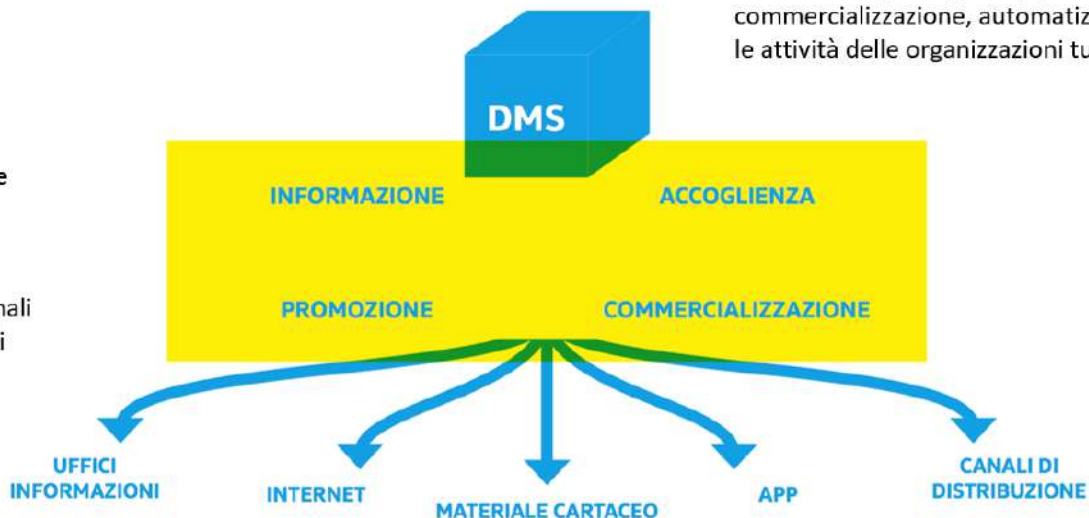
commercializzazione, automatiz
le attività delle organizzazioni tu

e

nali
i

DMS

INFORMAZIONE

ACCOGLIENZA

PROMOZIONE

COMMERCIALIZZAZIONE

UFFICI INFORMAZIONI

INTERNET

MATERIALE CARTACEO

APP

CANALI DI DISTRIBUZIONE